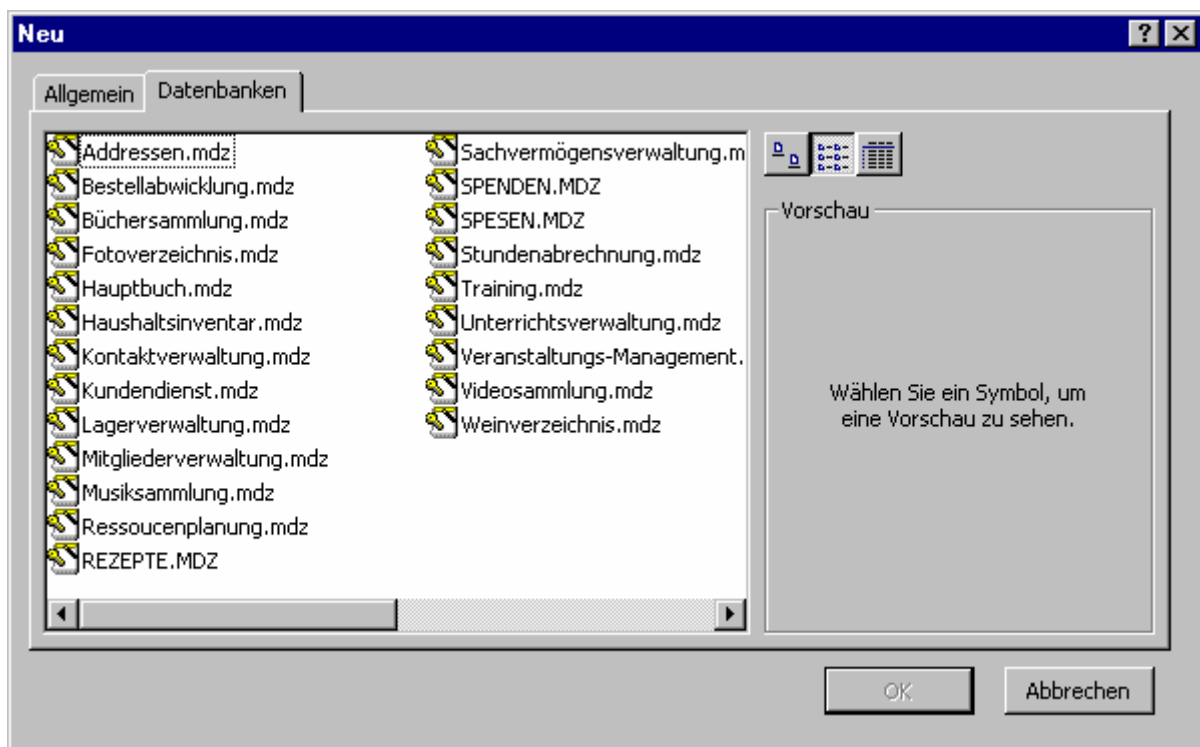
Neu

?

Allgemein
Datenbanken

Addressen.mdz
Bestellabwicklung.mdz
Büchersammlung.mdz
Fotoverzeichnis.mdz
Hauptbuch.mdz
Haushaltsinventar.mdz
Kontaktverwaltung.mdz
Kundendienst.mdz
Lagerverwaltung.mdz
Mitgliederverwaltung.mdz
Musiksammlung.mdz
Ressoucenplanung.mdz
REZEPTE.MDZ

Sachvermögensverwaltung.m
SPENDEN.MDZ
SPESEN.MDZ
Stundenabrechnung.mdz
Training.mdz
Unterrichtsverwaltung.mdz
Veranstaltungs-Management.
Videosammlung.mdz
Weinverzeichnis.mdz

Vorschau

Wählen Sie ein Symbol, um eine Vorschau zu sehen.

OK
Abbrechen